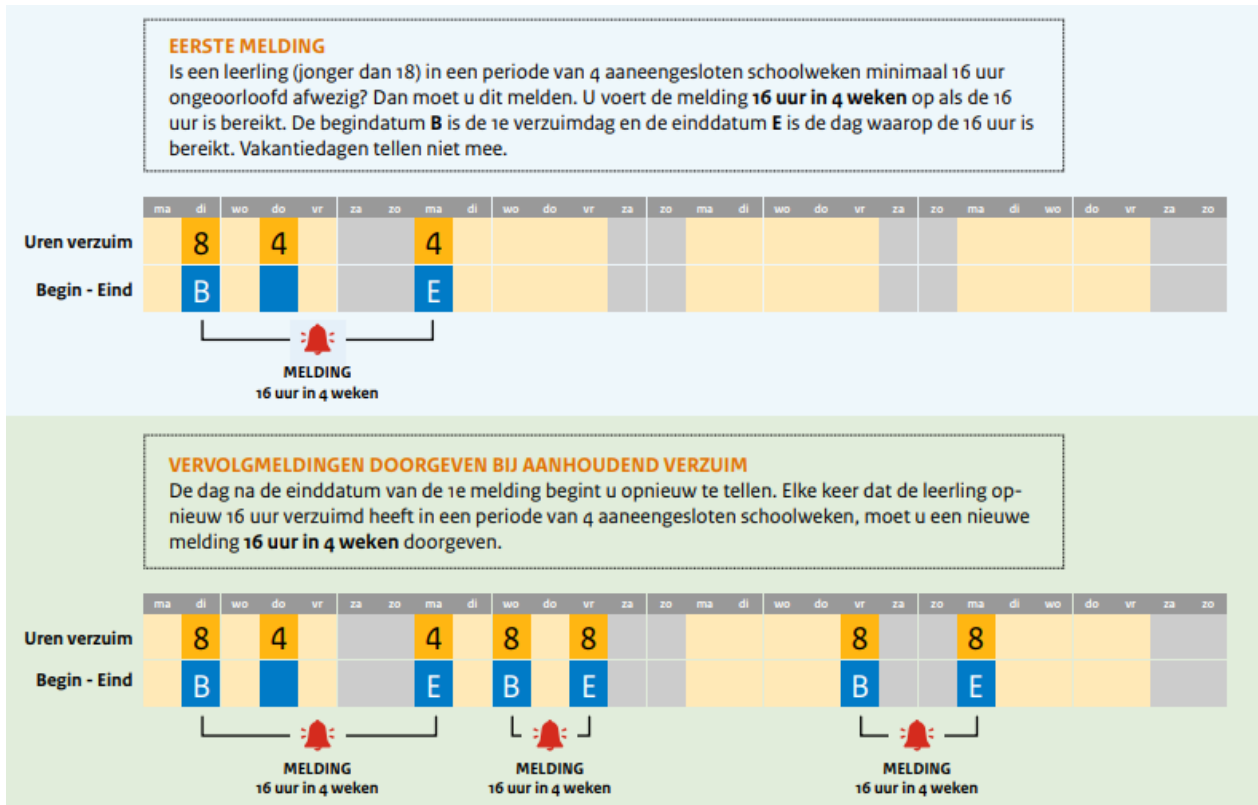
**EERSTE MELDING**
Is een leerling (jonger dan 18) in een periode van 4 aaneengesloten schoolweken minimaal 16 uur ongeoorloofd afwezig? Dan moet u dit melden. U voert de melding **16 uur in 4 weken** op als de 16 uur is bereikt. De begindatum **B** is de 1e verzuimdag en de einddatum **E** is de dag waarop de 16 uur is bereikt. Vakantiedagen tellen niet mee.

| | ma | di | wo | do | vr | za | zo | ma | di | wo | do | vr | za | zo | ma | di | wo | do | vr | za | zo | ma | di | wo | do | vr | za | zo |
|---|---|---|---|---|---|---|---|---|---|---|---|---|---|---|---|---|---|---|---|---|---|---|---|---|---|---|---|---|
| Uren verzuim | | 8 | | 4 | | | | 4 | | | | | | | | | | | | | | | | | | | | |
| Begin - Eind | | B | | | | | | E | | | | | | | | | | | | | | | | | | | | |

MELDING
16 uur in 4 weken

**VERVOLGMELDINGEN DOORGEVEN BIJ AANHOUDEND VERZUIM**
De dag na de einddatum van de 1e melding begint u opnieuw te tellen. Elke keer dat de leerling opnieuw 16 uur verzuimd heeft in een periode van 4 aaneengesloten schoolweken, moet u een nieuwe melding **16 uur in 4 weken** doorgeven.

| | ma | di | wo | do | vr | za | zo | ma | di | wo | do | vr | za | zo | ma | di | wo | do | vr | za | zo | ma | di | wo | do | vr | za | zo |
|---|---|---|---|---|---|---|---|---|---|---|---|---|---|---|---|---|---|---|---|---|---|---|---|---|---|---|---|---|
| Uren verzuim | | 8 | | 4 | | | | 4 | | 8 | | 8 | | | | | | | 8 | | | 8 | | | | | | |
| Begin - Eind | | B | | | | | | E | | B | | E | | | | | | | B | | | E | | | | | | |

MELDING
16 uur in 4 weken

MELDING
16 uur in 4 weken

MELDING
16 uur in 4 weken